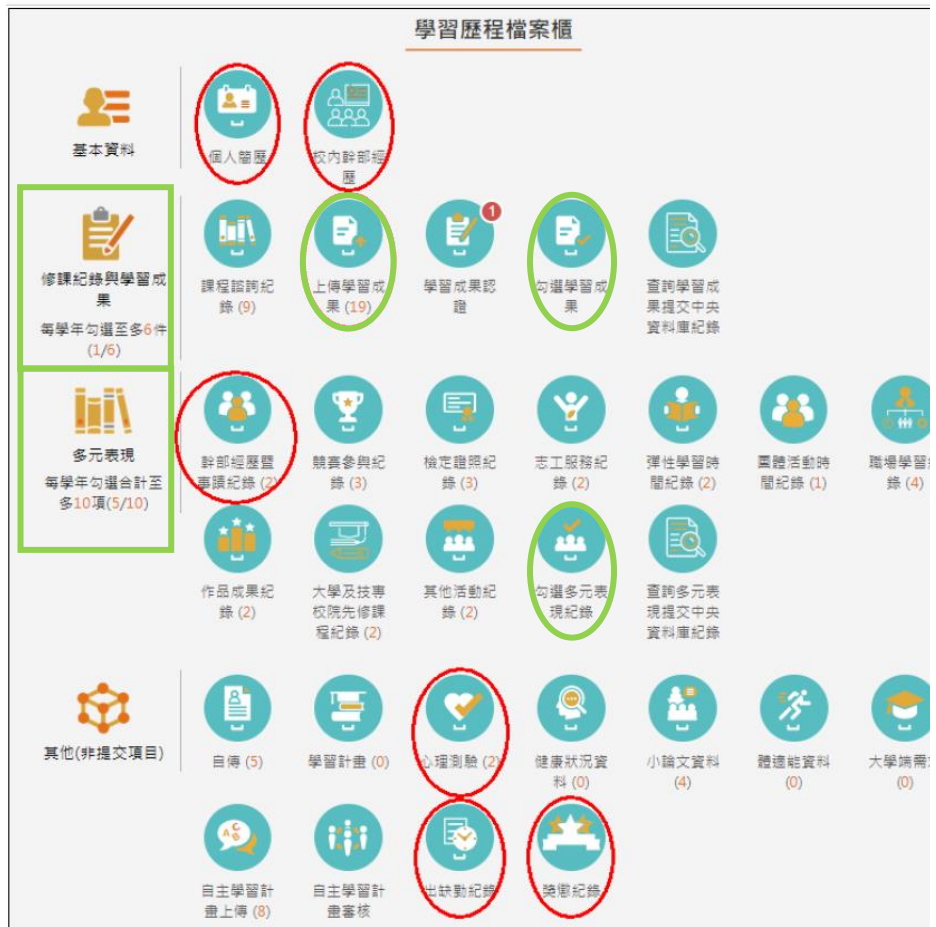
學習歷程檔案櫃

基本資料

個人簡歷

校內幹部經歷

修課紀錄與學習成果

每學年勾選至多6件 (1/6)

課程諮詢紀錄 (9)

上傳學習成果 (19)

1

學習成果認證

勾選學習成果

查詢學習成果提交中央資料庫紀錄

多元表現

每學年勾選合計至多10項(5/10)

幹部經歷暨事蹟紀錄 (2)

競賽參與紀錄 (3)

檢定證照紀錄 (3)

志工服務紀錄 (2)

彈性學習時間紀錄 (2)

團體活動時間紀錄 (1)

職場學習紀錄 (4)

作品成果紀錄 (2)

大學及技專校院先修課程紀錄 (2)

其他活動紀錄 (2)

勾選多元表現紀錄

查詢多元表現提交中央資料庫紀錄

其他(非提交項目)

自傳 (5)

學習計畫 (0)

心理測驗 (2)

健康狀況資料 (0)

小論文資料 (4)

體適能資料 (0)

大學端需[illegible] (0)

自主學習計畫上傳 (8)

自主學習計畫審核

出缺勤紀錄

獎懲紀錄